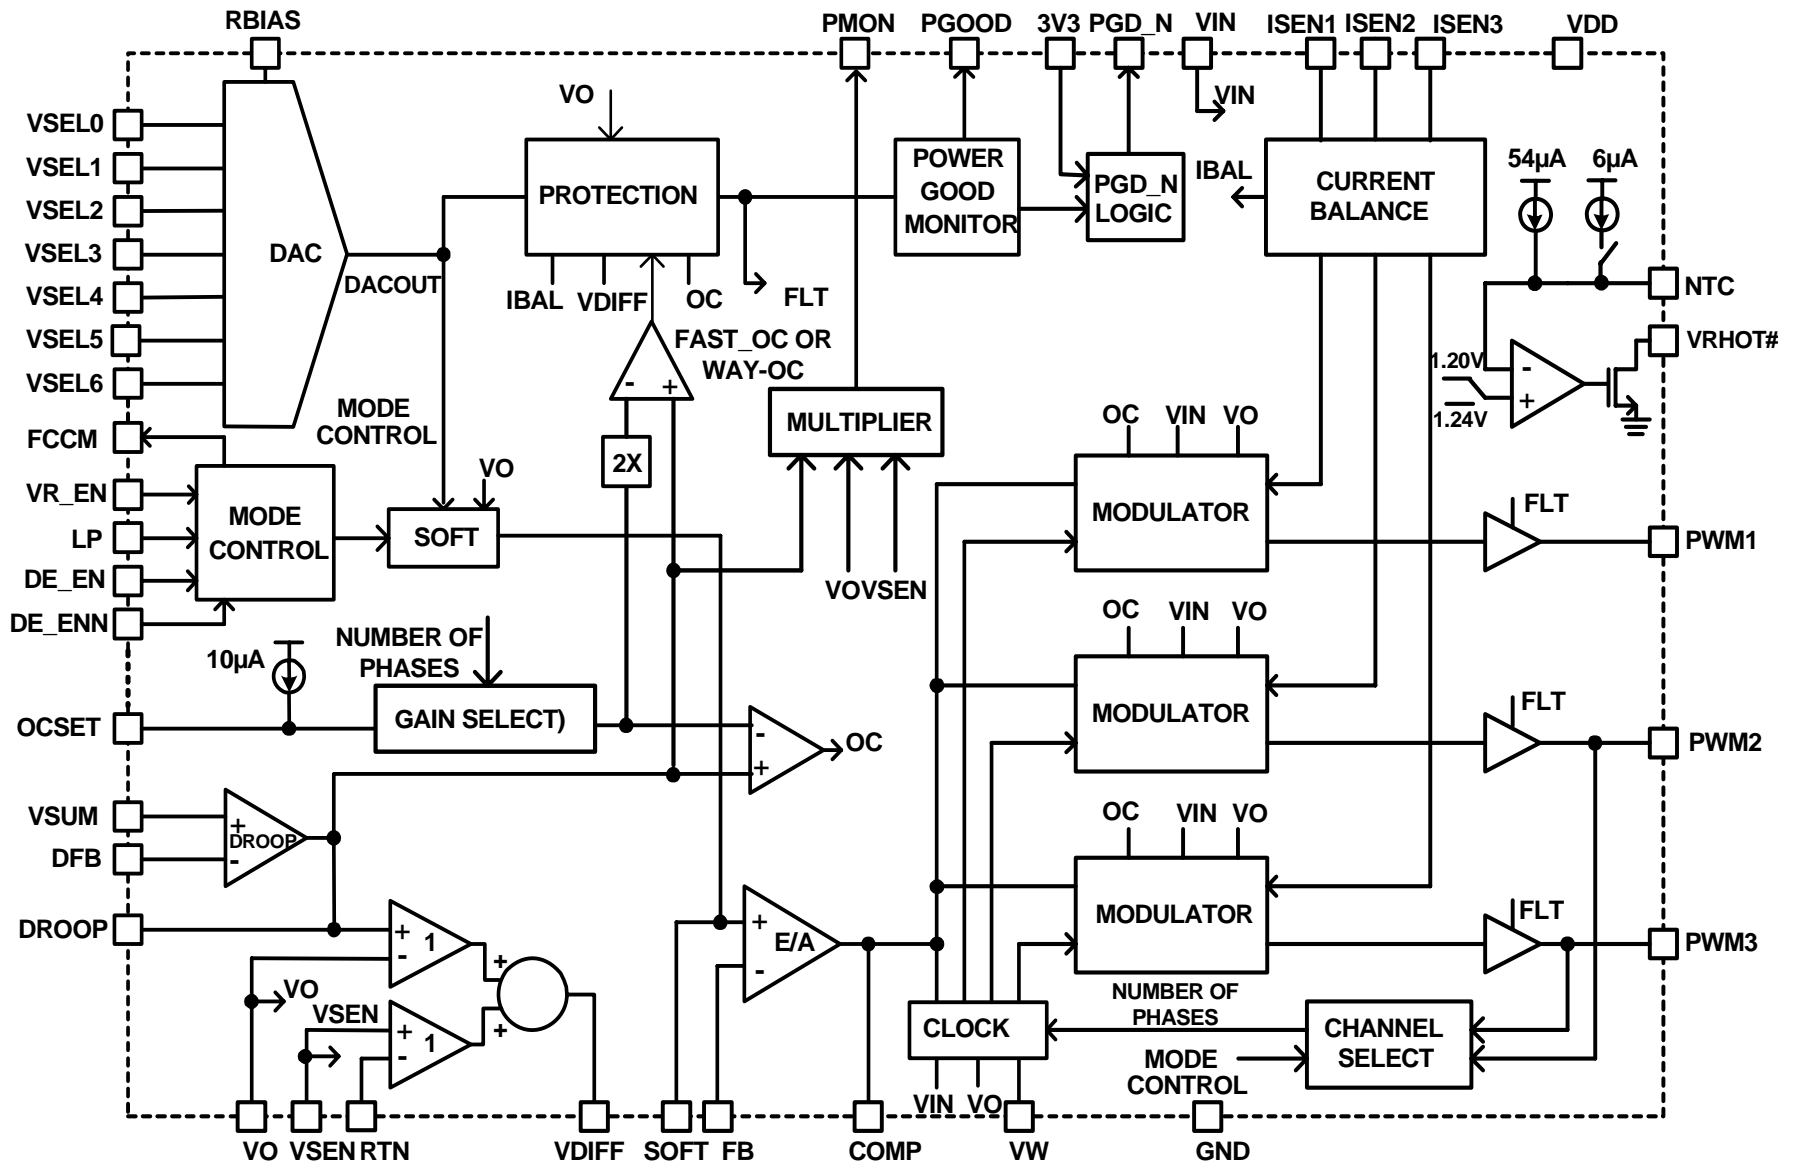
RBIAS
PMON PGOOD 3V3 PGD_N VIN ISEN1 ISEN2 ISEN3 VDD
VIN
VSEL0
VSEL1
VSEL2
VSEL3
VSEL4
VSEL5
VSEL6
DAC
DACOUT
VO
PROTECTION
IBAL VDIFF OC
FLT
POWER GOOD MONITOR
PGD_N LOGIC
IBAL
CURRENT BALANCE
54µA 6µA
NTC
VRHOT#
1.20V
1.24V
FAST_OC OR WAY-OC
MULTIPLIER
MODE CONTROL
FCCM
VR_EN
LP
DE_EN
DE_ENN
MODE CONTROL
VO
SOFT
2X
VOVSEN
OC VIN VO
MODULATOR
FLT
PWM1
10µA
NUMBER OF PHASES
OCSET
GAIN SELECT)
OC
OC VIN VO
MODULATOR
FLT
PWM2
VSUM
DFB
DROOP
DROOP
1
VO
VSEN
1
E/A
OC VIN VO
MODULATOR
FLT
PWM3
NUMBER OF PHASES
CLOCK
CHANNEL SELECT
MODE CONTROL
VIN VO
VO VSEN RTN VDIFF SOFT FB COMP VW GND